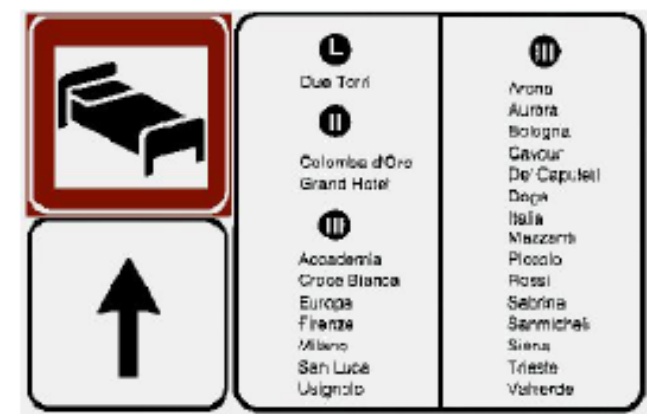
L
Due Torri

II
Colombe d'Oro
Grand Hotel

III
Accademia
Croce Bianca
Europa
Firenze
Milano
San Luca
Usignolo

III
Arono
Aurora
Bologna
Cavour
De' Capuleti
Doge
Italia
Mazzanti
Piccolo
Rossi
Sabrina
Sanmichele
Siena
Trieste
Valverde